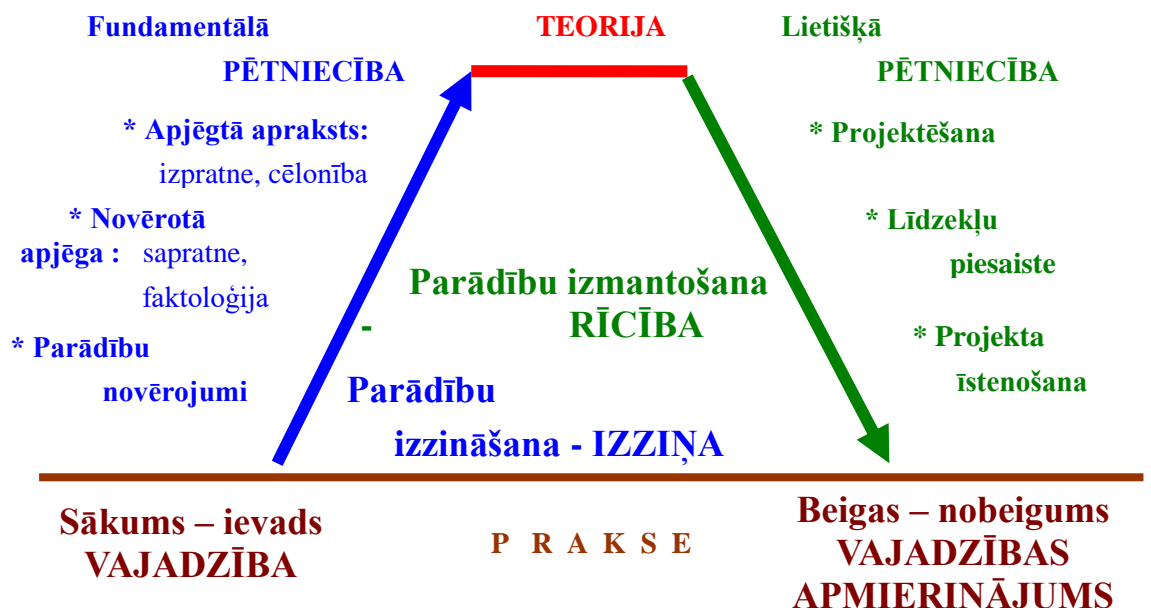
Fundamentālā

PĒTNIECĪBA

TEORIJA

Lietišķā

PĒTNIECĪBA

* Apjēgtā apraksts: izpratne, cēlonība

* Novērotā apjēga : sapratne, faktoloģija

* Parādību novērojumi

* Projektēšana

* Līdzekļu piesaiste

* Projekta īstenošana

Parādību izmantošana - RĪCĪBA

Parādību izzināšana - IZZIŅA

Sākums – ievads
VAJADZĪBA

P R A K S E

Beigas – nobeigums
VAJADZĪBAS
APMIERINĀJUMS